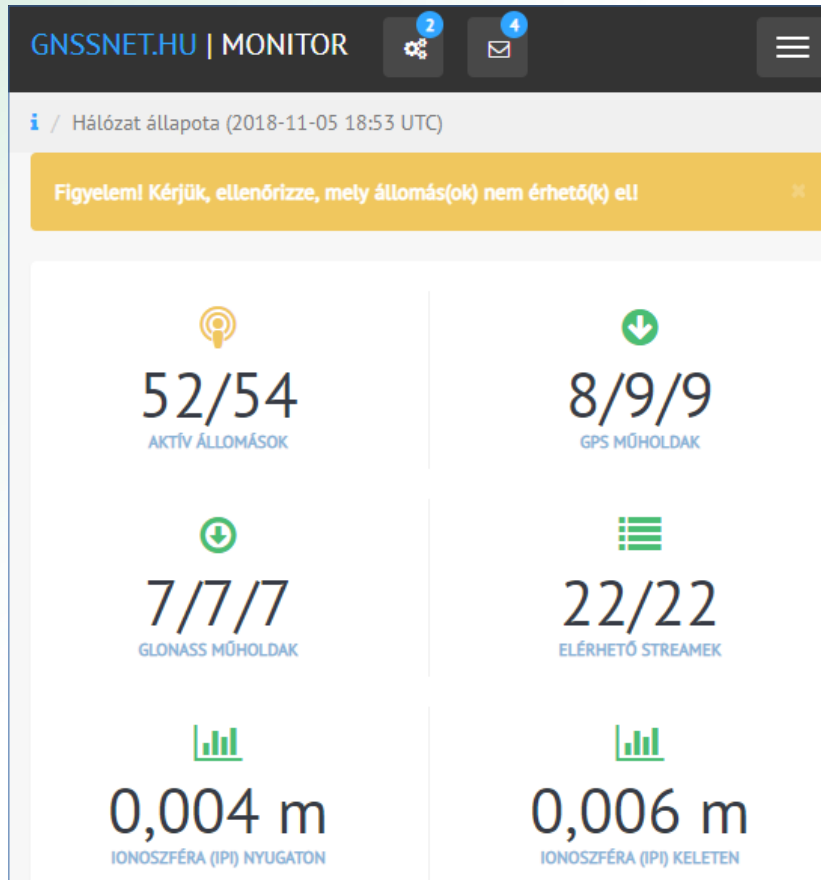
GNSSNET.HU | MONITOR 2 4

/ Hálózat állapota (2018-11-05 18:53 UTC)

Figyelem! Kérjük, ellenőrizze, mely állomás(ok) nem érhető(k) el! ×

52/54
AKTÍV ÁLLOMÁSOK

8/9/9
GPS MŰHOLDAK

7/7/7
GLONASS MŰHOLDAK

22/22
ELÉRHETŐ STREAMEK

0,004 m
IONOSZFÉRA (IPI) NYUGATON

0,006 m
IONOSZFÉRA (IPI) KELETEN